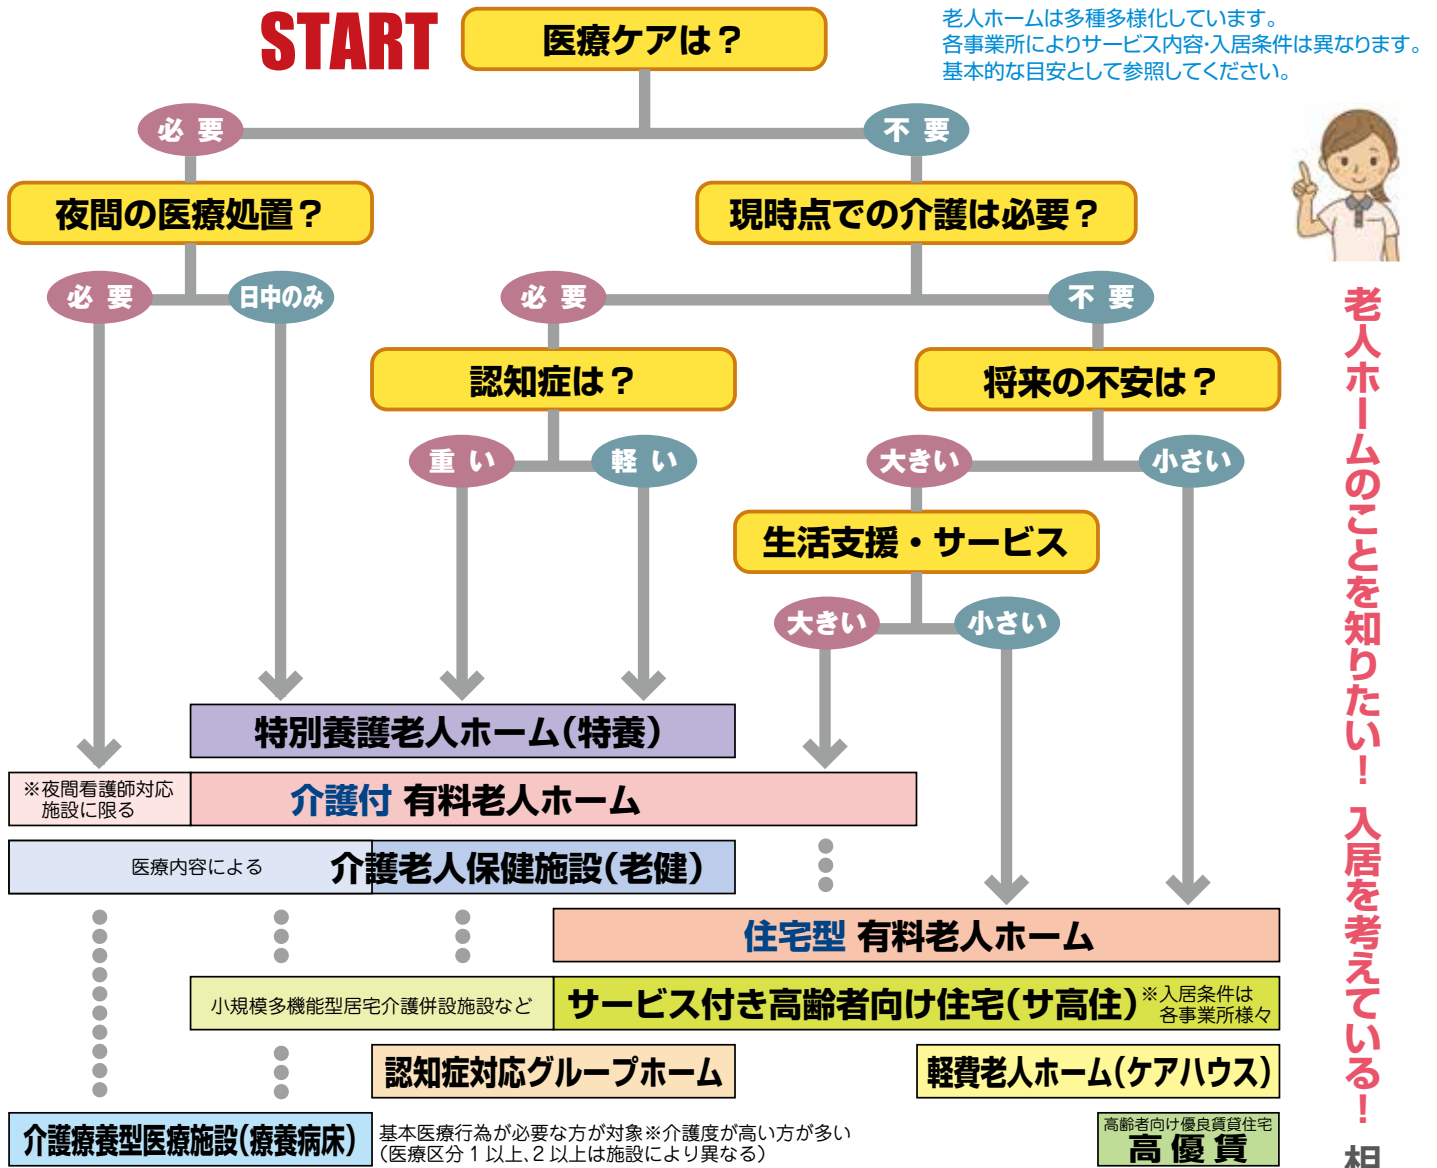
START

医療ケアは？

老人ホームは多種多様化しています。
各事業所によりサービス内容･入居条件は異なります。
基本的な目安として参照してください。

必 要

不 要

夜間の医療処置？

現時点での介護は必要？

必 要

日中のみ

必 要

不 要

認知症は？

将来の不安は？

重 い

軽 い

大きい

小さい

生活支援・サービス

大きい

小さい

老人ホームのことを知りたい！ 入居を考えている！

特別養護老人ホーム(特養)

※夜間看護師対応施設に限る

介護付 有料老人ホーム

医療内容による

介護老人保健施設(老健)

住宅型 有料老人ホーム

小規模多機能型居宅介護併設施設など

サービス付き高齢者向け住宅(サ高住)

※入居条件は各事業所様々

認知症対応グループホーム

軽費老人ホーム(ケアハウス)

介護療養型医療施設(療養病床)

基本医療行為が必要な方が対象※介護度が高い方が多い
(医療区分１以上､２以上は施設により異なる)

高齢者向け優良賃貸住宅
高 優 賃

相